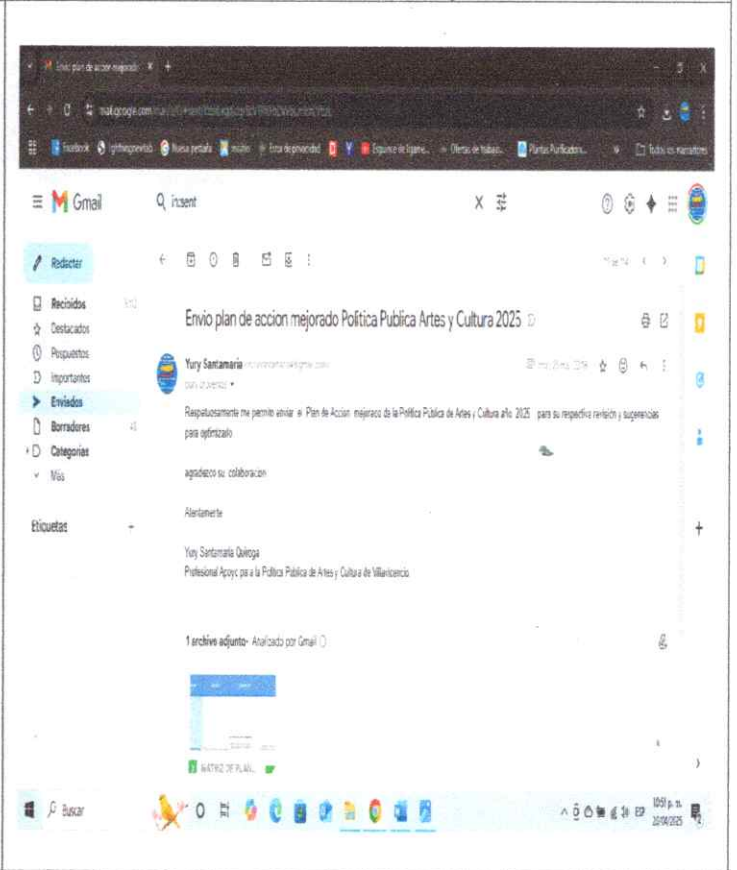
Envio plan de accion mejorado X +

mail.google.com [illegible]

Facebook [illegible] Nueva pestaña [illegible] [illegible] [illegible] Oferta de trabajo... Plantas Purificadora... Todos los marcadores

Gmail

Q insent

Redactar

Recibidos
Destacados
Pospuestos
Importantes
Enviados
Borradores
Categorías
Más

Etiquetas

Envio plan de accion mejorado Politica Publica Artes y Cultura 2025

Yury Santamaria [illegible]
para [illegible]

Respetuosamente me permito enviar el Plan de Accion mejorado de la Política Pública de Artes y Cultura año 2025 para su respectiva revisión y sugerencias para optimizarlo

agradezco su colaboracion

Atentamente

Yury Santamaria Quiroga
Profesional Apoyo para la Política Pública de Artes y Cultura de Villavicencio

1 archivo adjunto · Analizado por Gmail

MATRIZ DE PLAN...

Buscar

10:51 p. m.
20/04/2025